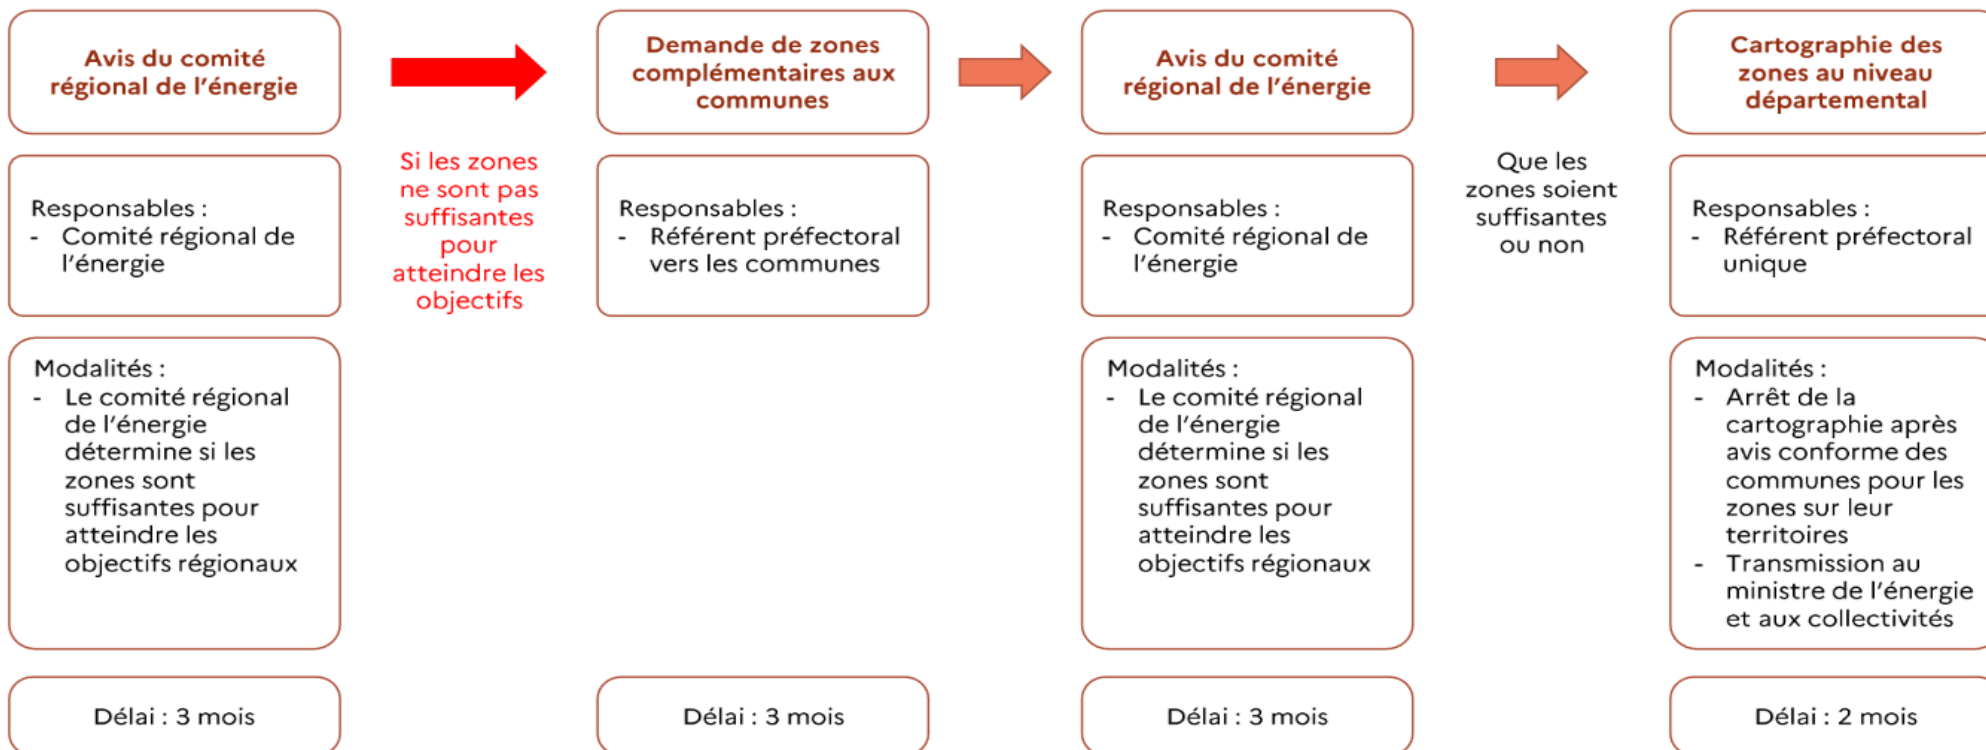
Avis du comité régional de l'énergie

Responsables :
- Comité régional de l'énergie

Modalités :
- Le comité régional de l'énergie détermine si les zones sont suffisantes pour atteindre les objectifs régionaux

Délai : 3 mois

Si les zones ne sont pas suffisantes pour atteindre les objectifs

Demande de zones complémentaires aux communes

Responsables :
- Référent préfectoral vers les communes

Délai : 3 mois

Avis du comité régional de l'énergie

Responsables :
- Comité régional de l'énergie

Modalités :
- Le comité régional de l'énergie détermine si les zones sont suffisantes pour atteindre les objectifs régionaux

Délai : 3 mois

Que les zones soient suffisantes ou non

Cartographie des zones au niveau départemental

Responsables :
- Référent préfectoral unique

Modalités :
- Arrêt de la cartographie après avis conforme des communes pour les zones sur leur territoires
- Transmission au ministre de l'énergie et aux collectivités

Délai : 2 mois